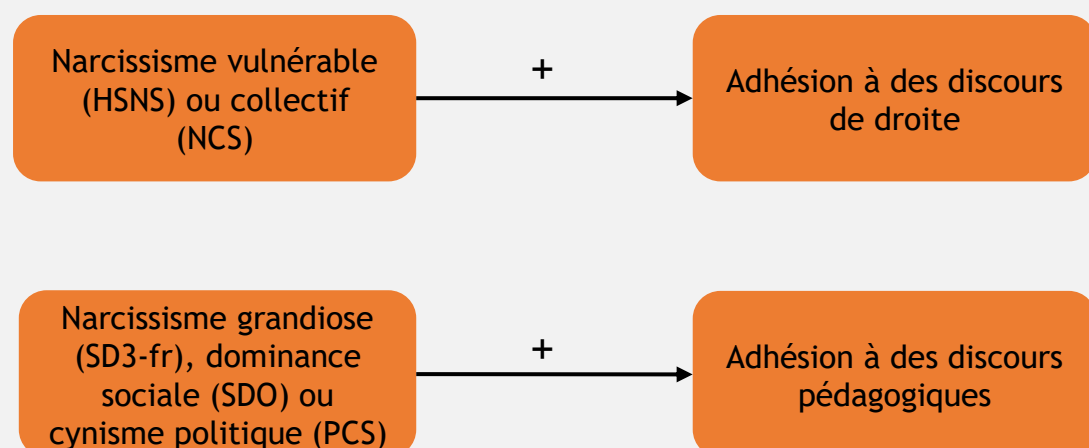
Narcissisme vulnérable (HSNS) ou collectif (NCS)

+

Adhésion à des discours de droite

Narcissisme grandiose (SD3-fr), dominance sociale (SDO) ou cynisme politique (PCS)

+

Adhésion à des discours pédagogiques